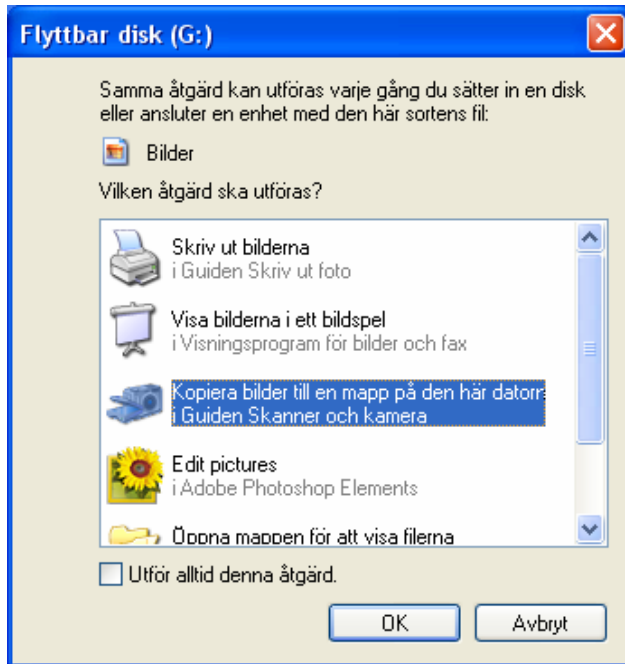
Flyttbar disk (G:)

Samma åtgärd kan utföras varje gång du sätter in en disk eller ansluter en enhet med den här sortens fil:

Bilder

Vilken åtgärd ska utföras?

Skriv ut bilderna
i Guiden Skriv ut foto

Visa bilderna i ett bildspel
i Visningsprogram för bilder och fax

Kopiera bilder till en mapp på den här datorn
i Guiden Skanner och kamera

Edit pictures
i Adobe Photoshop Elements

Öppna mappen för att visa filerna

Utför alltid denna åtgärd.

OK

Avbryt